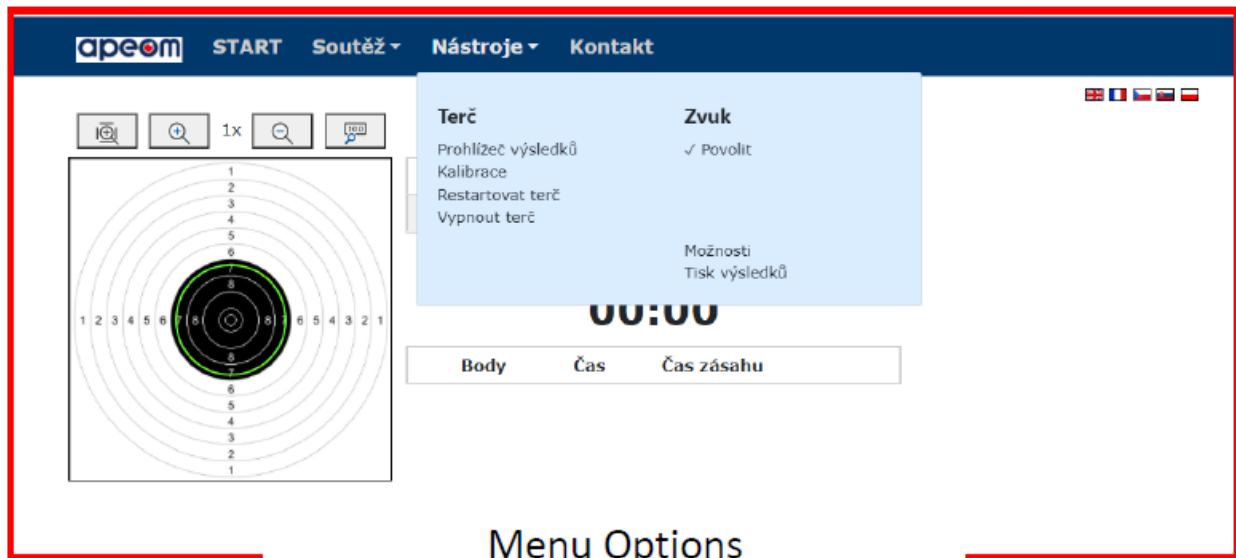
apeom START Soutěž ▾ Nástroje ▾ Kontakt

1x

Terč
Prohlížeč výsledků
Kalibrace
Restartovat terč
Vypnout terč

Zvuk
✓ Povolit

Možnosti
Tisk výsledků

1 2 3 4 5 6 7 8 8 7 6 5 4 3 2 1
1 2 3 4 5 6 7 8 8 7 6 5 4 3 2 1

00:00

| Body | Čas | Čas zásahu |
|---|---|---|

Menu Options